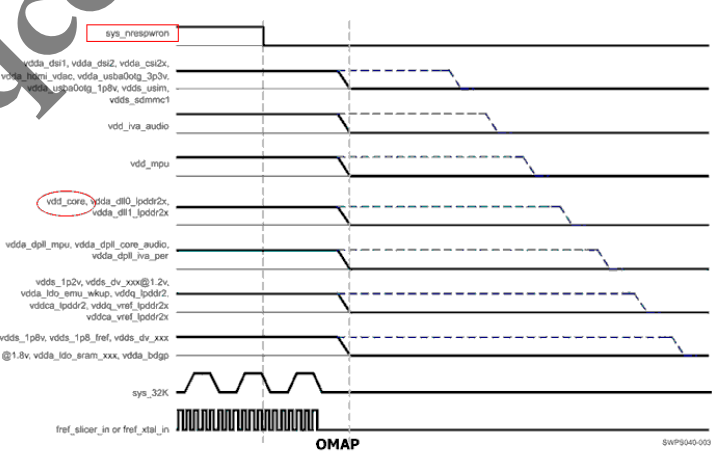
sys_nrespwron

vdda_dsi1, vdda_dsi2, vdda_csi2x, vdda_hdmi_vdac, vdda_usba0otg_3p3v, vdda_usba0otg_1p8v, vdds_usim, vdds_sdmmc1

vdd_iva_audio

vdd_mpu

vdd_core, vdda_dll0_lpddr2x, vdda_dll1_lpddr2x

vdda_dpll_mpu, vdda_dpll_core_audio, vdda_dpll_iva_per

vdds_1p2v, vdds_dv_xxx@1.2v, vdda_ldo_emu_wkup, vddq_lpddr2, vddca_lpddr2, vddq_vref_lpddr2x vddca_vref_lpddr2x

vdds_1p8v, vdds_1p8_fref, vdds_dv_xxx @1.8v, vdda_ldo_sram_xxx, vdda_bdgp

sys_32K

fref_slicer_in or fref_xtal_in

OMAP

SWPS040-003